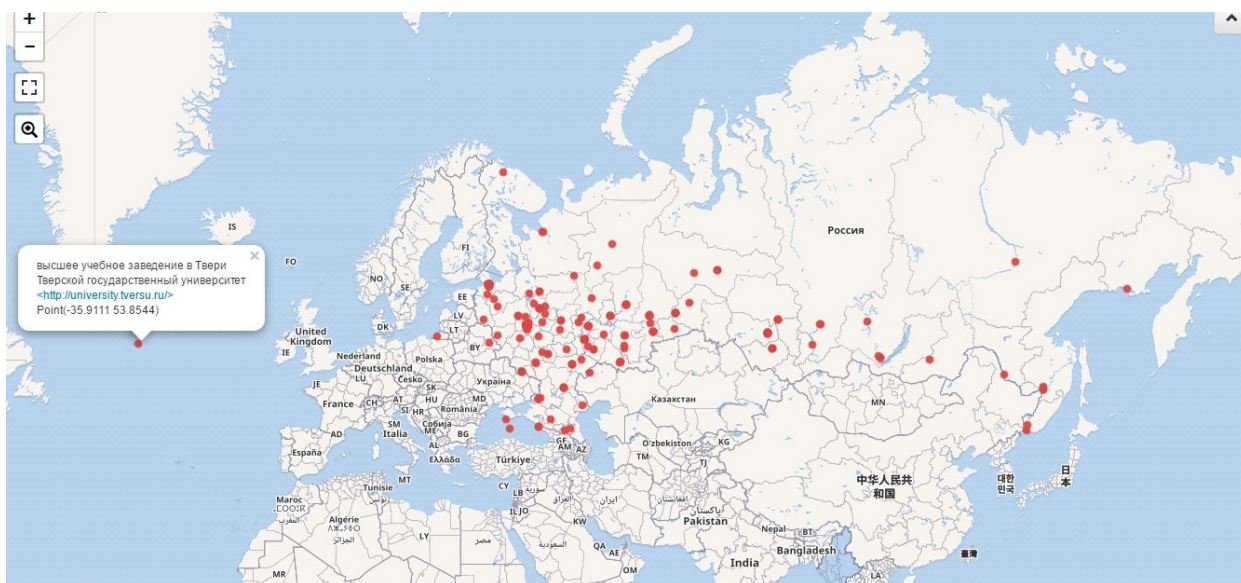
+
−
×
высшее учебное заведение в Твери
Тверской государственный университет
<http://university.tversu.ru/>
Point(-35.9111 53.8544)

IS
FO
FI
NO
SE
EE
LV
LT
DK
BY
United Kingdom
IE
Nederland
Polska
Deutschland
LU
Česko
SK
Україна
FR
France
CH
AT
HU
SI
HR
România
MD
SM
Србија
BG
Italia
ME
AD
España
Ελλάδα
Türkiye
GE
AM
AZ
CY
LB
MT
Tunisie
Maroc
Algérie
LY
مصر
IL
JO
KW
QA
AE
OM
MR
Россия
Казахстан
O'zbekiston
KG
TM
TJ
MN
Pakistan
Nepal
BT
Bangladesh
India
中华人民共和国
대한민국
日本
LA